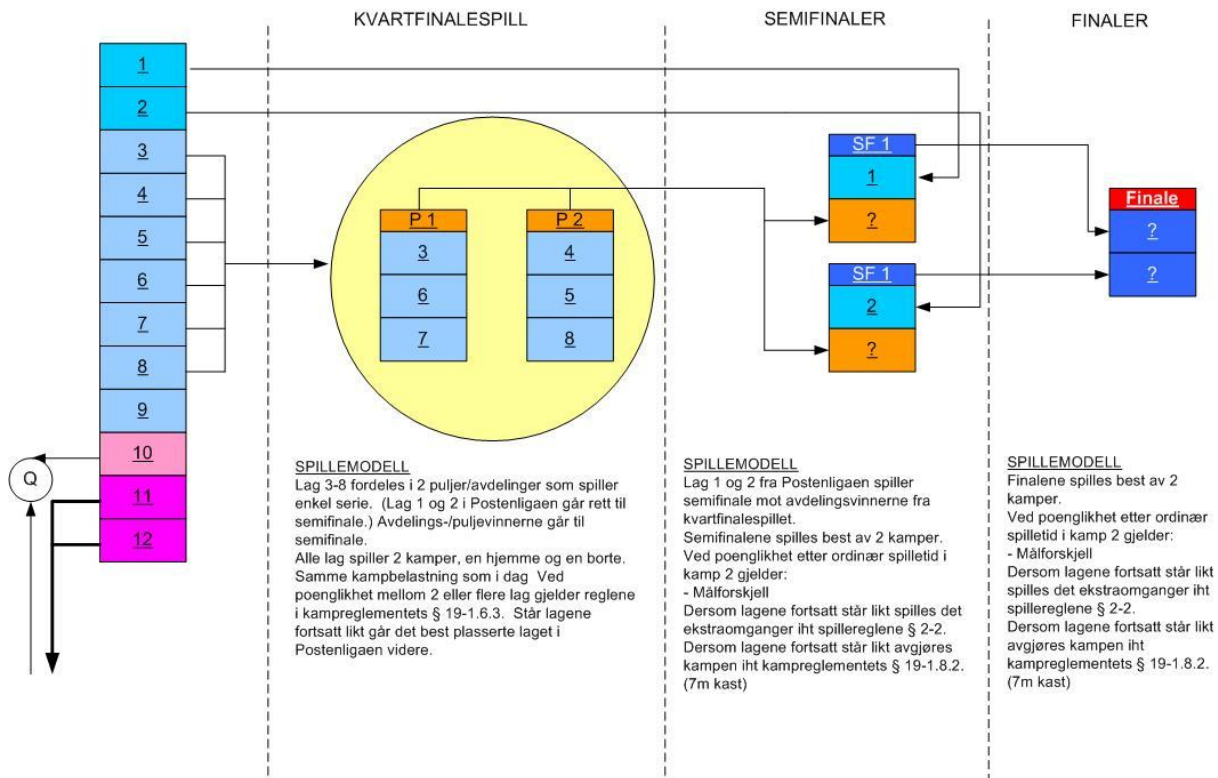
KVARTFINALESPILL

SEMIFINALER

FINALER

1
2
3
4
5
6
7
8
9
10
11
12

Q

P 1
3
6
7

P 2
4
5
8

SF 1
1
?

SF 1
2
?

Finale
?
?

SPILLEMODELL
Lag 3-8 fordeles i 2 puljer/avdelinger som spiller enkel serie. (Lag 1 og 2 i Postenligaen går rett til semifinale.) Avdelings-/puljevinnerne går til semifinale.
Alle lag spiller 2 kamper, en hjemme og en borte. Samme kampbelastning som i dag Ved poenglikhet mellom 2 eller flere lag gjelder reglene i kampreglementets § 19-1.6.3. Står lagene fortsatt likt går det best plasserte laget i Postenligaen videre.

SPILLEMODELL
Lag 1 og 2 fra Postenligaen spiller semifinale mot avdelingsvinnerne fra kvartfinalespillet.
Semifinalene spilles best av 2 kamper.
Ved poenglikhet etter ordinær spilletid i kamp 2 gjelder:
- Målforskjell
Dersom lagene fortsatt står likt spilles det ekstraomganger iht spillereglene § 2-2.
Dersom lagene fortsatt står likt avgjøres kampen iht kampreglementets § 19-1.8.2. (7m kast)

SPILLEMODELL
Finalene spilles best av 2 kamper.
Ved poenglikhet etter ordinær spilletid i kamp 2 gjelder:
- Målforskjell
Dersom lagene fortsatt står likt spilles det ekstraomganger iht spillereglene § 2-2.
Dersom lagene fortsatt står likt avgjøres kampen iht kampreglementets § 19-1.8.2. (7m kast)